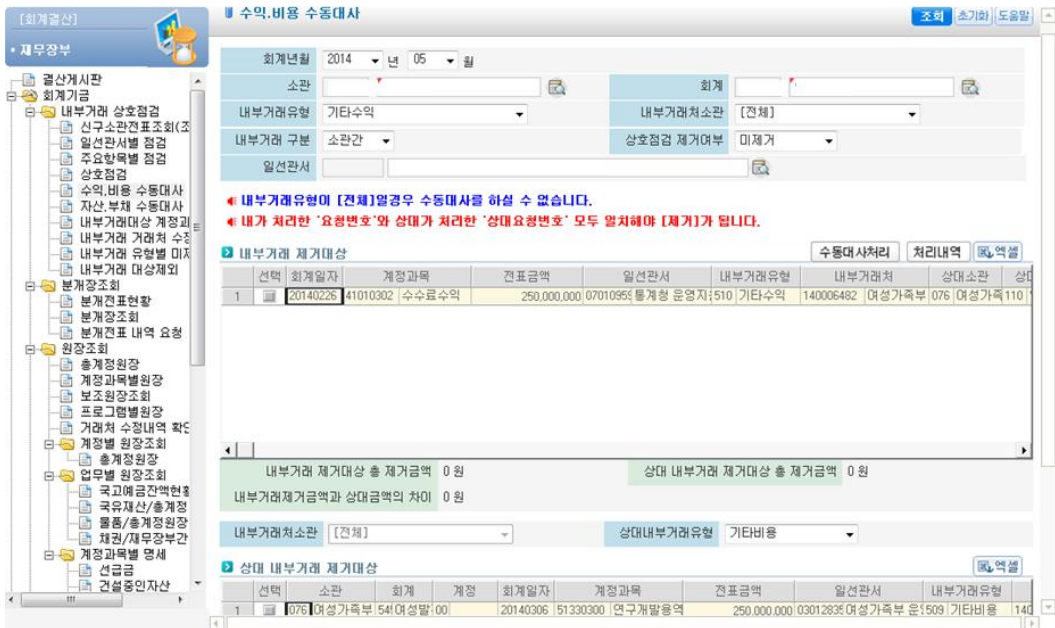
[회계결산]

• 재무장부

결산게시판
회계기금
내부거래 상호점검
신규소관전표조회(조
일선관서별 점검
주요항목별 점검
상호점검
수익.비용 수동대사
자산.부채 수동대사
내부거래대상 계정과
내부거래 거래처 수정
내부거래 유형별 미저
내부거래 대상제외
분개장조회
분개전표현황
분개장조회
분개전표 내역 요청
원장조회
총계정원장
계정과목별원장
보조원장조회
프로그램별원장
거래처 수정내역 확인
계정별 원장조회
총계정원장
업무별 원장조회
국고예금잔액현황
국유재산/총계정
물품/총계정원장
채권/재무장부간
계정과목별 명세
선급금
건설중인자산

수익.비용 수동대사

조회 초기화 도움말

회계년월 2014 년 05 월
소관
회계
내부거래유형 기타수익
내부거래처소관 [전체]
내부거래 구분 소관간
상호점검 제거여부 미제거
일선관서

◀ 내부거래유형이 [전체]일경우 수동대사를 하실 수 없습니다.
◀ 내가 처리한 '요청번호'와 상대가 처리한 '상대요청번호' 모두 일치해야 [제거]가 됩니다.

내부거래 제거대상
수동대사처리 처리내역 엑셀

| | 선택 | 회계일자 | 계정과목 | | 전표금액 | 일선관서 | | 내부거래유형 | | 내부거래처 | | 상대소관 | | 상대 |
|---|---|---|---|---|---|---|---|---|---|---|---|---|---|---|
| 1 | | 20140226 | 41010302 | 수수료수익 | 250,000,000 | 0701095 | 통계청 운영지 | 510 | 기타수익 | 140006482 | 여성가족부 | 076 | 여성가족 | 110 |

내부거래 제거대상 총 제거금액 0 원
상대 내부거래 제거대상 총 제거금액 0 원
내부거래제거금액과 상대금액의 차이 0 원

내부거래처소관 [전체]
상대내부거래유형 기타비용

상대 내부거래 제거대상
엑셀

| | 선택 | 소관 | | 회계 | | 계정 | 회계일자 | 계정과목 | | 전표금액 | 일선관서 | | 내부거래유형 | | |
|---|---|---|---|---|---|---|---|---|---|---|---|---|---|---|---|
| 1 | | 076 | 여성가족부 | 54 | 여성발 | 00 | 20140306 | 51330300 | 연구개발용역 | 250,000,000 | 03012835 | 여성가족부 운 | 509 | 기타비용 | 140 |